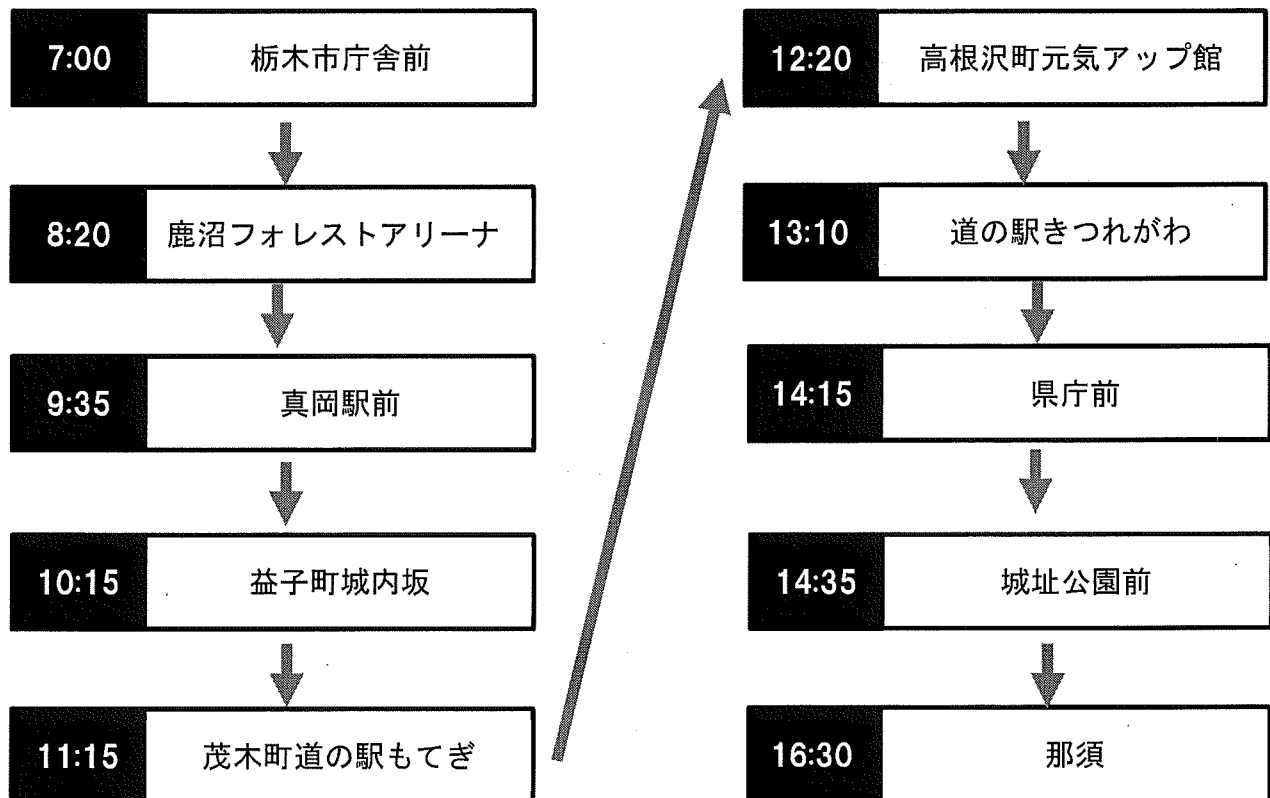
7:00 栃木市庁舎前

8:20 鹿沼フォレストアリーナ

9:35 真岡駅前

10:15 益子町城内坂

11:15 茂木町道の駅もてぎ

12:20 高根沢町元気アップ館

13:10 道の駅きつれがわ

14:15 県庁前

14:35 城址公園前

16:30 那須